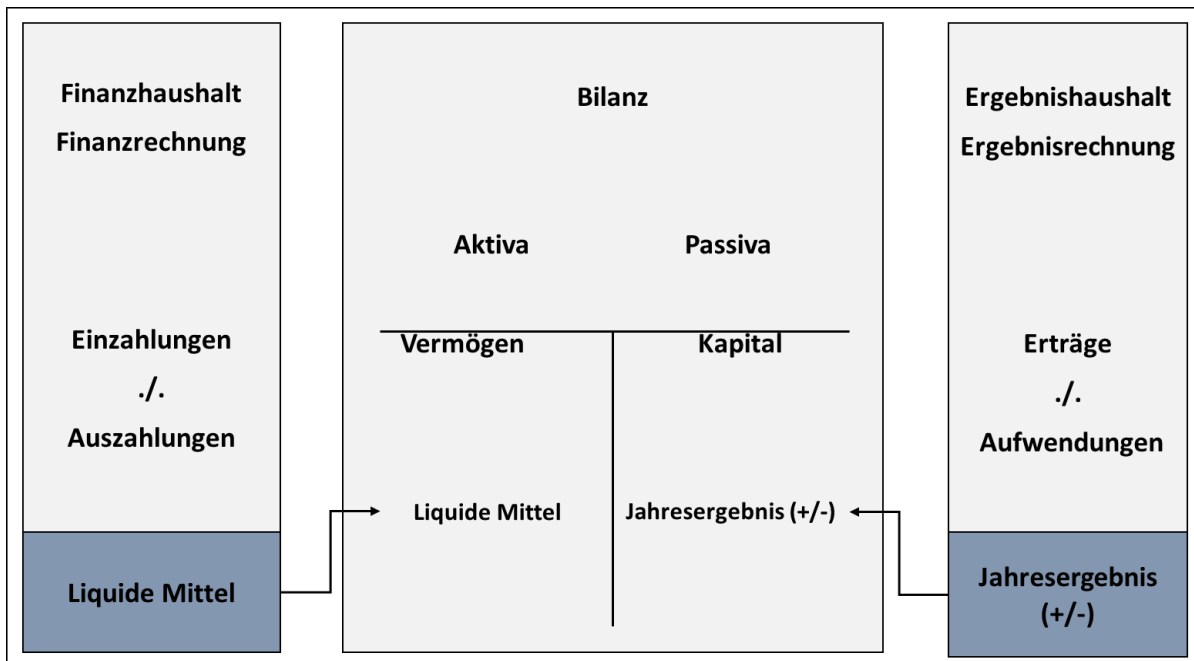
Finanzhaushalt
Finanzrechnung

Einzahlungen
./.
Auszahlungen

Liquide Mittel

Bilanz

Aktiva

Passiva

Vermögen

Kapital

Liquide Mittel

Jahresergebnis (+/-)

Ergebnishaushalt
Ergebnisrechnung

Erträge
./.
Aufwendungen

Jahresergebnis
(+/-)